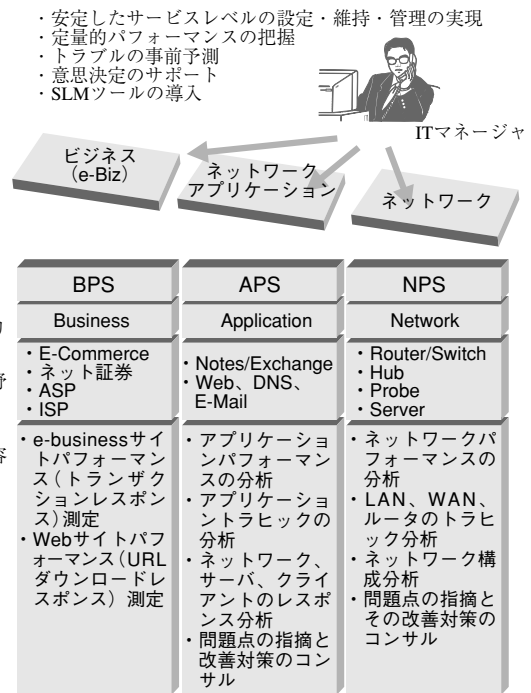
・安定したサービスレベルの設定・維持・管理の実現
・定量的パフォーマンスの把握
・トラブルの事前予測
・意思決定のサポート
・SLMツールの導入

ITマネージャ

ビジネス（e-Biz）

ネットワークアプリケーション

ネットワーク

| BPS | APS | NPS |
|---|---|---|
| Business | Application | Network |
| ・E-Commerce<br>・ネット証券<br>・ASP<br>・ISP | ・Notes/Exchange<br>・Web、DNS、E-Mail | ・Router/Switch<br>・Hub<br>・Probe<br>・Server |
| ・e-businessサイトパフォーマンス（トランザクションレスポンス）測定<br>・Webサイトパフォーマンス（URLダウンロードレスポンス）測定 | ・アプリケーションパフォーマンスの分析<br>・アプリケーショントラヒックの分析<br>・ネットワーク、サーバ、クライアントのレスポンス分析<br>・問題点の指摘と改善対策のコンサル | ・ネットワークパフォーマンスの分析<br>・LAN、WAN、ルータのトラヒック分析<br>・ネットワーク構成分析<br>・問題点の指摘とその改善対策のコンサル |